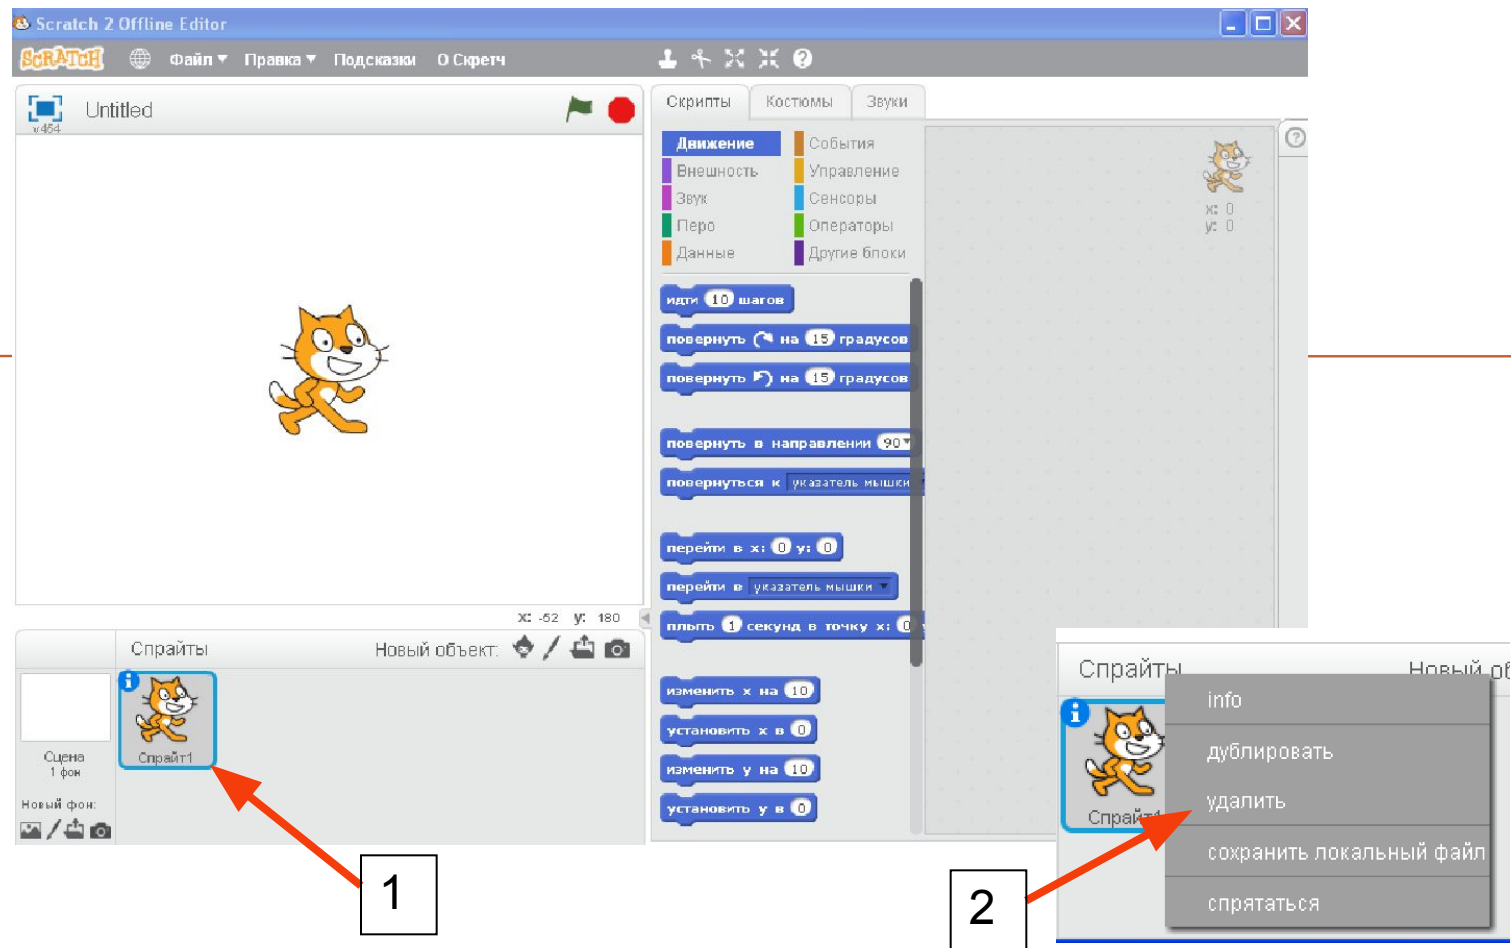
Scratch 2 Offline Editor

SCRATCH Файл Правка Подсказки О Скретч

Untitled
v454

Скрипты Костюмы Звуки

Движение
Внешность
Звук
Перо
Данные
События
Управление
Сенсоры
Операторы
Другие блоки

идти 10 шагов
повернуть на 15 градусов
повернуть на 15 градусов
повернуть в направлении 90
повернуться к указатель мышки
перейти в x: 0 y: 0
перейти в указатель мышки
плыть 1 секунд в точку x: 0
изменить x на 10
установить x в 0
изменить y на 10
установить y в 0

x: 0
y: 0

x: -52 y: 180

Спрайты Новый объект:

Сцена
1 фон

Новый фон:

Спрайт1

Спрайты Новый об

info
дублировать
удалить
сохранить локальный файл
спрятаться

Спрайт1

1

2